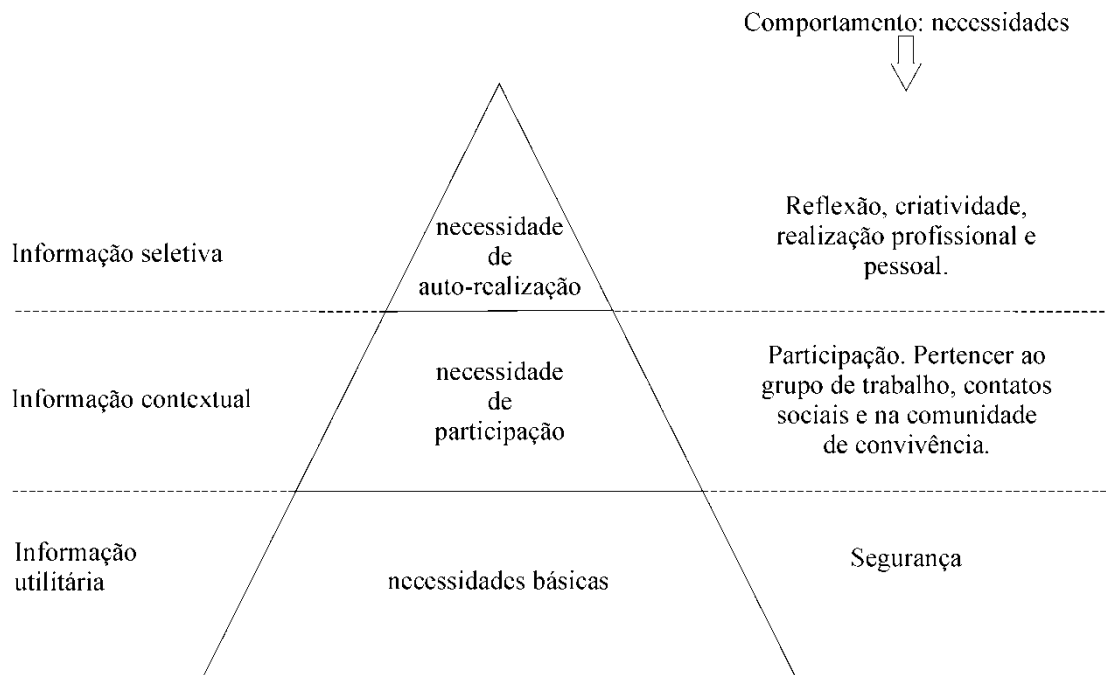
Comportamento: necessidades

Informação seletiva

necessidade de auto-realização

Reflexão, criatividade, realização profissional e pessoal.

Informação contextual

necessidade de participação

Participação. Pertencer ao grupo de trabalho, contatos sociais e na comunidade de convivência.

Informação utilitária

necessidades básicas

Segurança